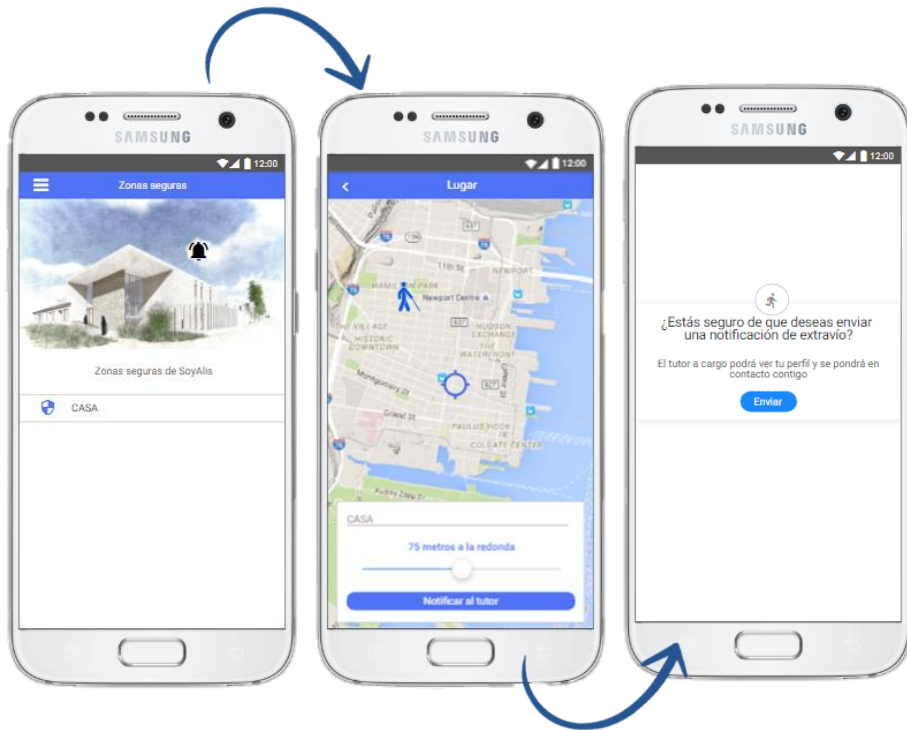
SAMSUNG

12:00

Zonas seguras

Zonas seguras de SoyAlis

CASA

SAMSUNG

12:00

Lugar

11th St

NEWPORT

HAMILTON PARK

Newport Centre

THE VILLAGE

HISTORIC DOWNTOWN

HUDSON EXCHANGE

THE WATERFRONT

Montgomery St

Grand St

PAULUS HOOK

COLGATE CENTER

CASA

75 metros a la redonda

Notificar al tutor

SAMSUNG

12:00

¿Estás seguro de que deseas enviar una notificación de extravío?

El tutor a cargo podrá ver tu perfil y se pondrá en contacto contigo

Enviar